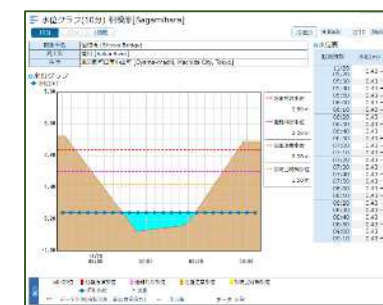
水位グラフ[10分] 相模原[Sagamihara]

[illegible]

| 観測所名 | 相模原 [Shinsei Bridge] |
|---|---|
| 河川名 | 境川 [Sakai River] |
| 所在地 | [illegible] [Sanmacho, Machida City, Tokyo] |

水位グラフ

水位(m)

5.00

4.00

3.00

2.00

1.00

0.00

氾濫危険水位

避難判断水位

氾濫注意水位

水防団待機水位

水位表

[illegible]

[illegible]